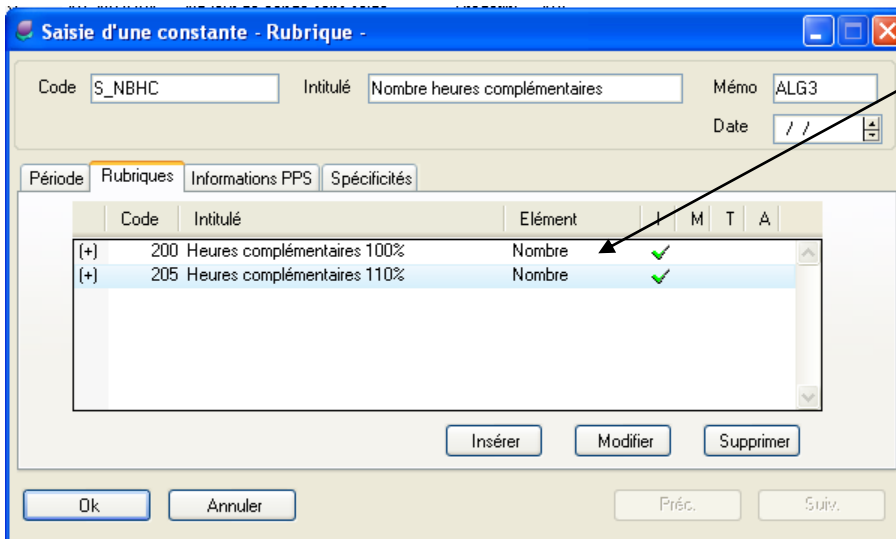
Saisie d'une constante - Rubrique -

Code S_NBHC Intitulé Nombre heures complémentaires Mémo ALG3

Date / /

Période Rubriques Informations PPS Spécificités

| | Code | Intitulé | Elément | I | M | T | A |
|---|---|---|---|---|---|---|---|
| (+) | 200 | Heures complémentaires 100% | Nombre | ✓ | | | |
| (+) | 205 | Heures complémentaires 110% | Nombre | ✓ | | | |

Insérer Modifier Supprimer

Ok Annuler Préc. Suiv.